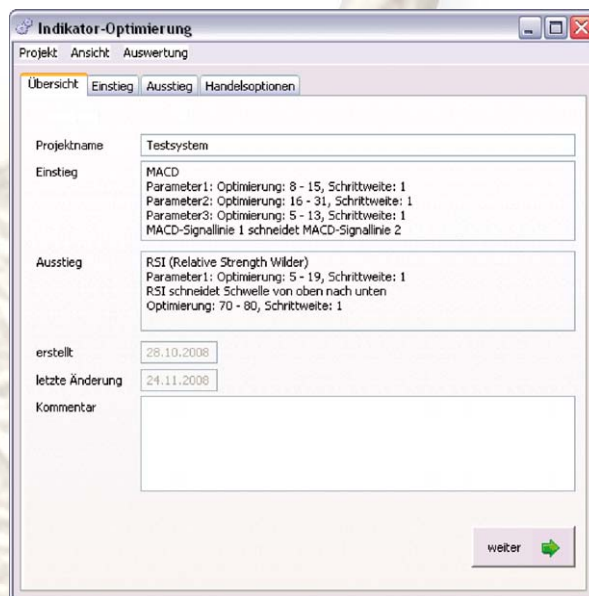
Indikator-Optimierung

Projekt Ansicht Auswertung

Übersicht Einstieg Ausstieg Handelsoptionen

Projektname Testsystem

Einstieg
MACD
Parameter1: Optimierung: 8 - 15, Schrittweite: 1
Parameter2: Optimierung: 16 - 31, Schrittweite: 1
Parameter3: Optimierung: 5 - 13, Schrittweite: 1
MACD-Signallinie 1 schneidet MACD-Signallinie 2

Ausstieg
RSI (Relative Strength Wilder)
Parameter1: Optimierung: 5 - 19, Schrittweite: 1
RSI schneidet Schwelle von oben nach unten
Optimierung: 70 - 80, Schrittweite: 1

erstellt 28.10.2008

letzte Änderung 24.11.2008

Kommentar

weiter